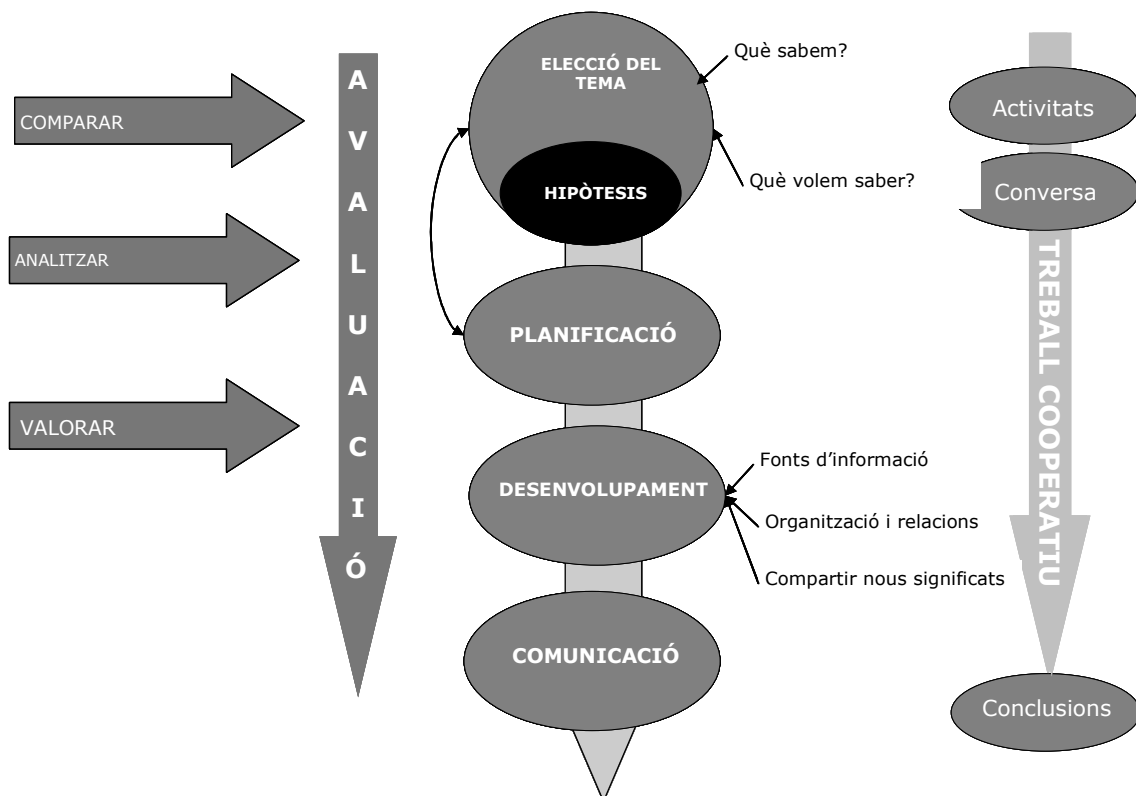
COMPARAR

ANALITZAR

VALORAR

A
V
A
L
U
A
C
I
Ó

ELECCIÓ DEL TEMA

Què sabem?

HIPÒTESIS

Què volem saber?

PLANIFICACIÓ

DESENVOLUPAMENT

Fonts d'informació

Organització i relacions

Compartir nous significats

COMUNICACIÓ

Activitats

Conversa

TREBALL COOPERATIU

Conclusions